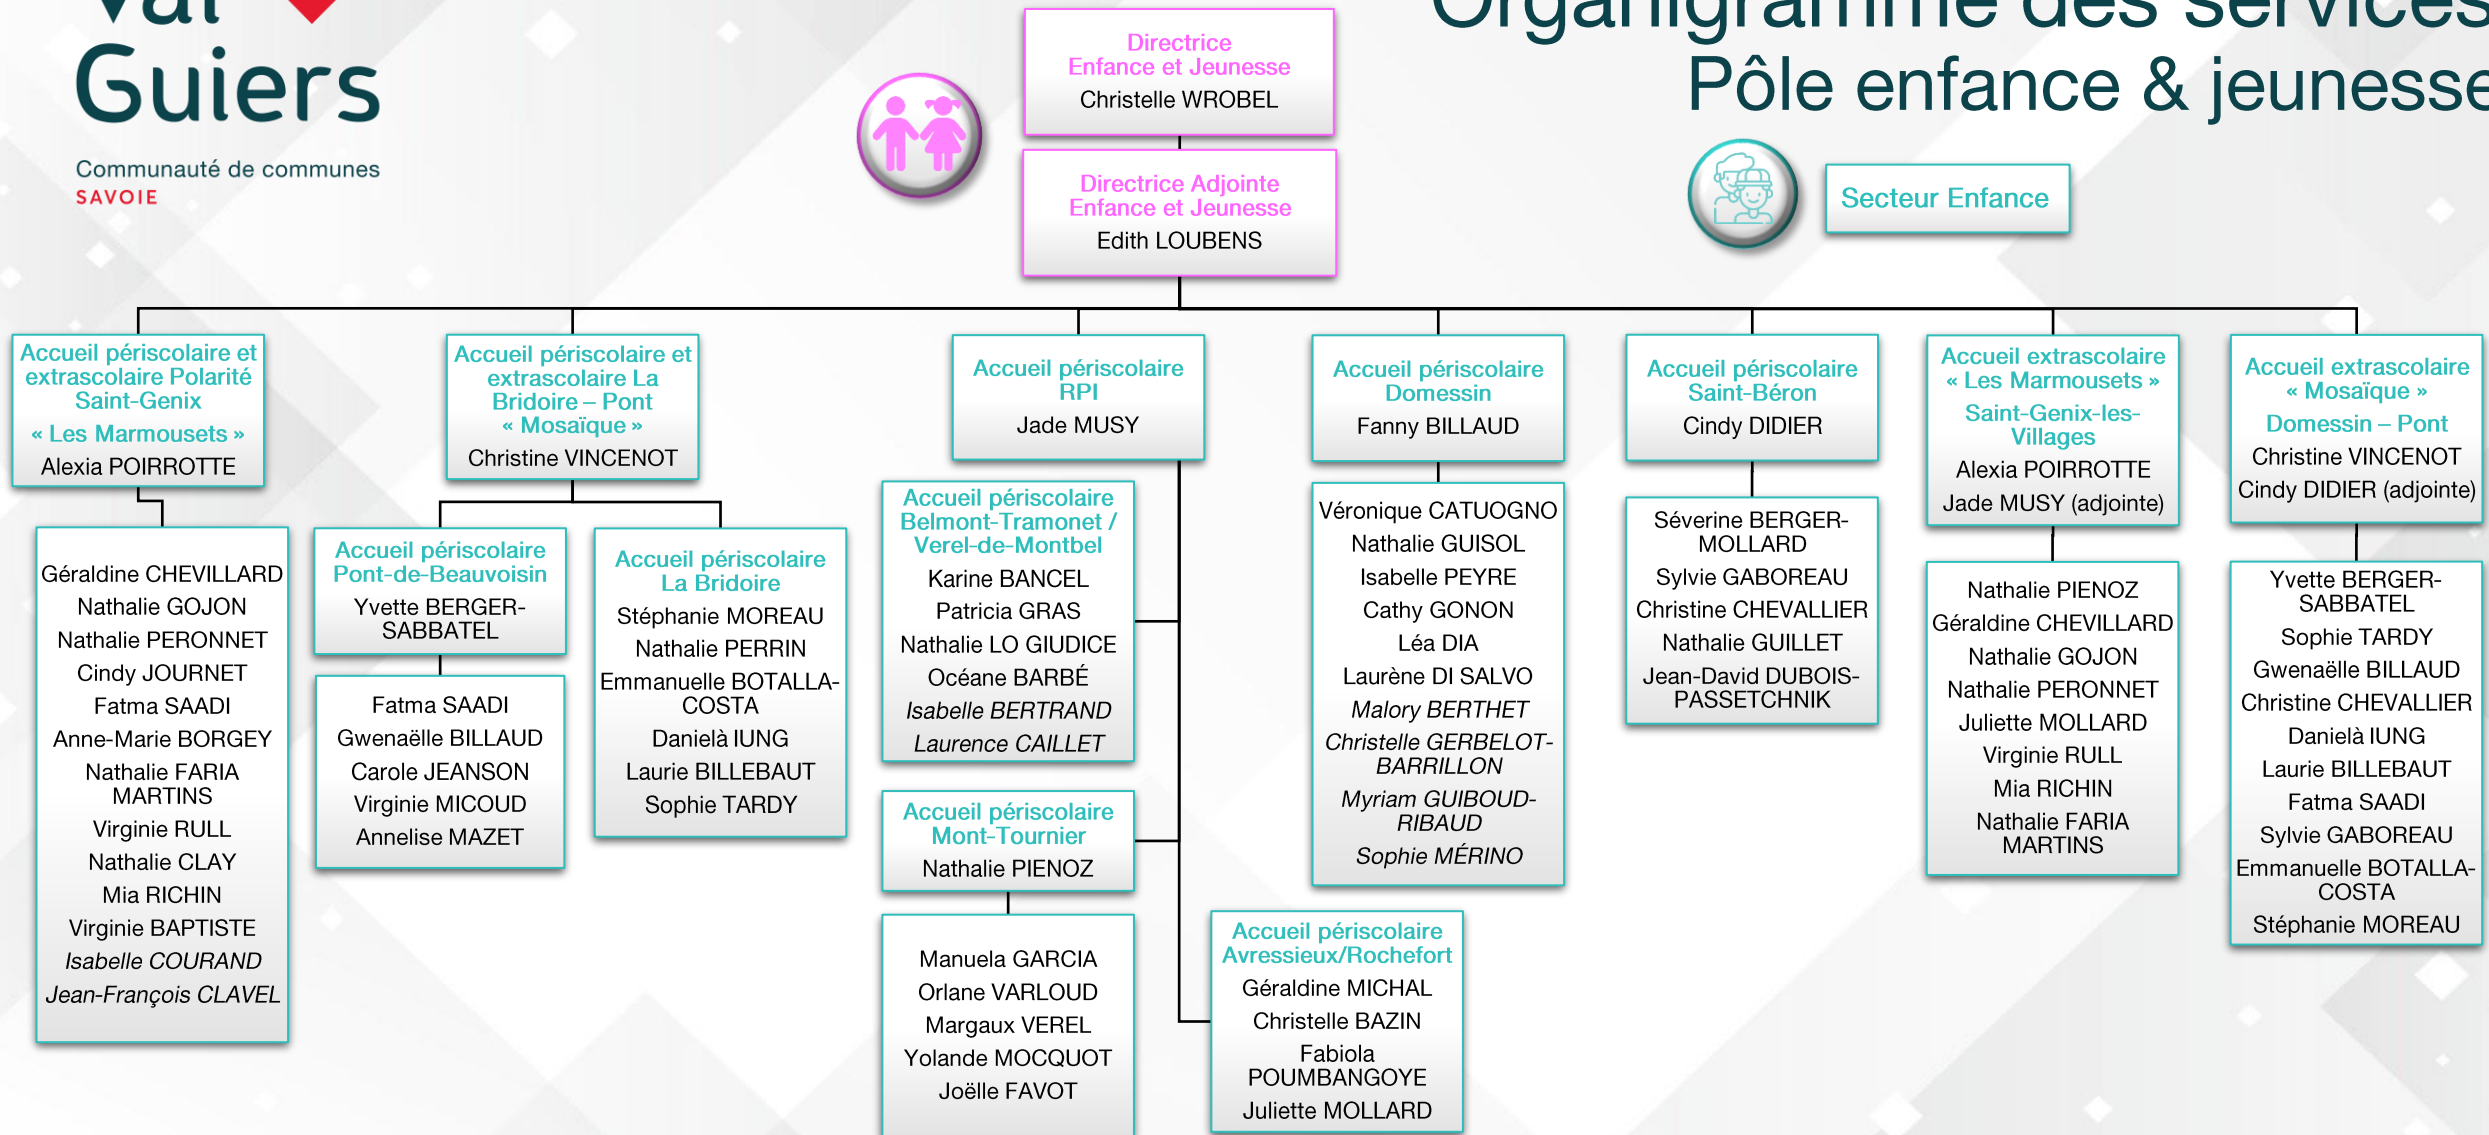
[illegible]
Guiers
Communauté de communes
SAVOIE

Organigramme des services
Pôle enfance & jeunesse

Directrice Enfance et Jeunesse
Christelle WROBEL

Directrice Adjointe Enfance et Jeunesse
Edith LOUBENS

Secteur Enfance

Accueil périscolaire et extrascolaire Polarité Saint-Genix
« Les Marmousets »
Alexia POIRROTTE

Géraldine CHEVILLARD
Nathalie GOJON
Nathalie PERONNET
Cindy JOURNET
Fatma SAADI
Anne-Marie BORGEY
Nathalie FARIA MARTINS
Virginie RULL
Nathalie CLAY
Mia RICHIN
Virginie BAPTISTE
Isabelle COURAND
Jean-François CLAVEL

Accueil périscolaire et extrascolaire La Bridoire – Pont « Mosaïque »
Christine VINCENOT

Accueil périscolaire Pont-de-Beauvoisin
Yvette BERGER-SABBATEL

Fatma SAADI
Gwenaëlle BILLAUD
Carole JEANSON
Virginie MICOUD
Annelise MAZET

Accueil périscolaire La Bridoire
Stéphanie MOREAU
Nathalie PERRIN
Emmanuelle BOTALLA-COSTA
Danielà IUNG
Laurie BILLEBAUT
Sophie TARDY

Accueil périscolaire RPI
Jade MUSY

Accueil périscolaire Belmont-Tramonet / Verel-de-Montbel
Karine BANCEL
Patricia GRAS
Nathalie LO GIUDICE
Océane BARBÉ
Isabelle BERTRAND
Laurence CAILLET

Accueil périscolaire Mont-Tournier
Nathalie PIENOZ

Manuela GARCIA
Orlane VARLOUD
Margaux VEREL
Yolande MOCQUOT
Joëlle FAVOT

Accueil périscolaire Avressieux/Rochefort
Géraldine MICHAL
Christelle BAZIN
Fabiola POUMBANGOYE
Juliette MOLLARD

Accueil périscolaire Domessin
Fanny BILLAUD

Véronique CATUOGNO
Nathalie GUISOL
Isabelle PEYRE
Cathy GONON
Léa DIA
Laurène DI SALVO
Malory BERTHET
Christelle GERBELOT-BARRILLON
Myriam GUIBOUD-RIBAUD
Sophie MÉRINO

Accueil périscolaire Saint-Béron
Cindy DIDIER

Séverine BERGER-MOLLARD
Sylvie GABOREAU
Christine CHEVALLIER
Nathalie GUILLET
Jean-David DUBOIS-PASSETCHNIK

Accueil extrascolaire « Les Marmousets »
Saint-Genix-les-Villages
Alexia POIRROTTE
Jade MUSY (adjointe)

Nathalie PIENOZ
Géraldine CHEVILLARD
Nathalie GOJON
Nathalie PERONNET
Juliette MOLLARD
Virginie RULL
Mia RICHIN
Nathalie FARIA MARTINS

Accueil extrascolaire « Mosaïque »
Domessin – Pont
Christine VINCENOT
Cindy DIDIER (adjointe)

Yvette BERGER-SABBATEL
Sophie TARDY
Gwenaëlle BILLAUD
Christine CHEVALLIER
Danielà IUNG
Laurie BILLEBAUT
Fatma SAADI
Sylvie GABOREAU
Emmanuelle BOTALLA-COSTA
Stéphanie MOREAU